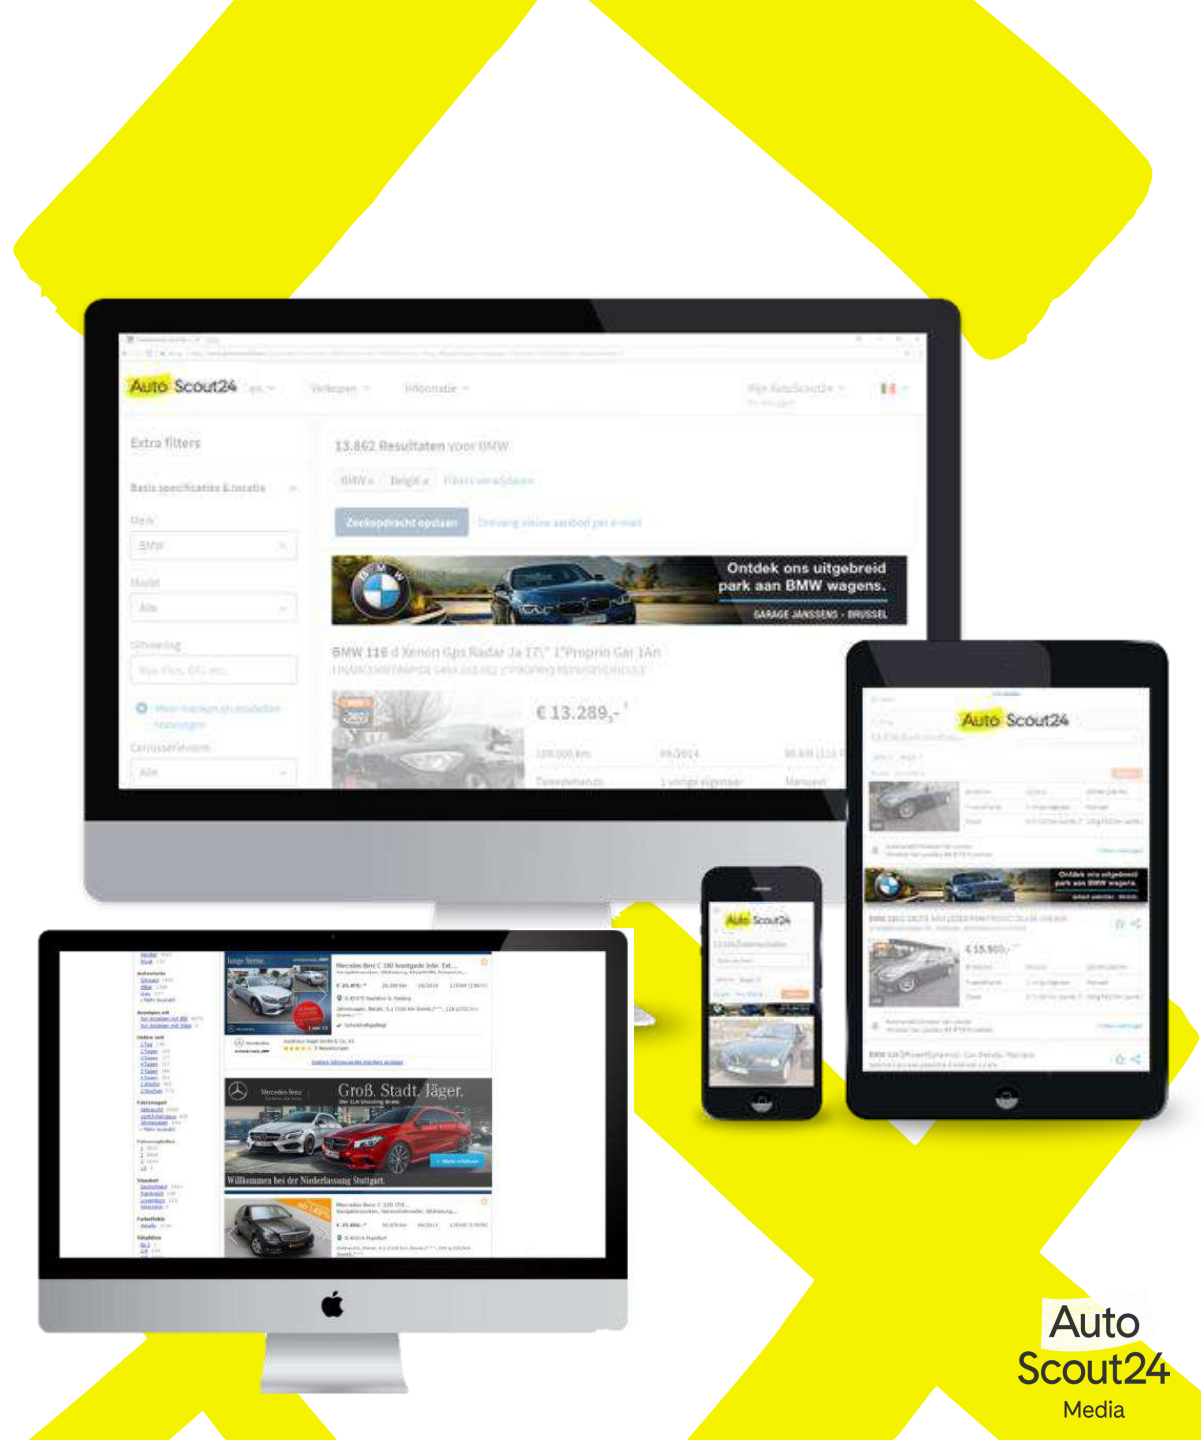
AutoScout24

Verkopen

Informatie

Mijn AutoScout24

Extra filters

13.862 Resultaten voor BMW

BMW ×

België ×

Filters verwijderen

Basis specificaties & locatie

Merk

BMW

Model

Alle

Uitvoering

Zoekopdracht opslaan

Carrosserievorm

Alle

Ontdek ons uitgebreid park aan BMW wagens.

GARAGE JANSSENS - BRUSSEL

BMW 116 d Xenon Gps Radar Ja 17\" 1°Proprio Gar 1An

€ 13.289,-

09/2014

Tweedehands

Manueel

AutoScout24

€ 15.900,-

Ontdek ons uitgebreid park aan BMW wagens.

AutoScout24

Mercedes-Benz C 180 Avantgarde

Mercedes-Benz

Groß. Stadt. Jäger.

Willkommen bei der Niederlassung Stuttgart.

Mercedes-Benz C 220 CDI

Auto
Scout24
Media